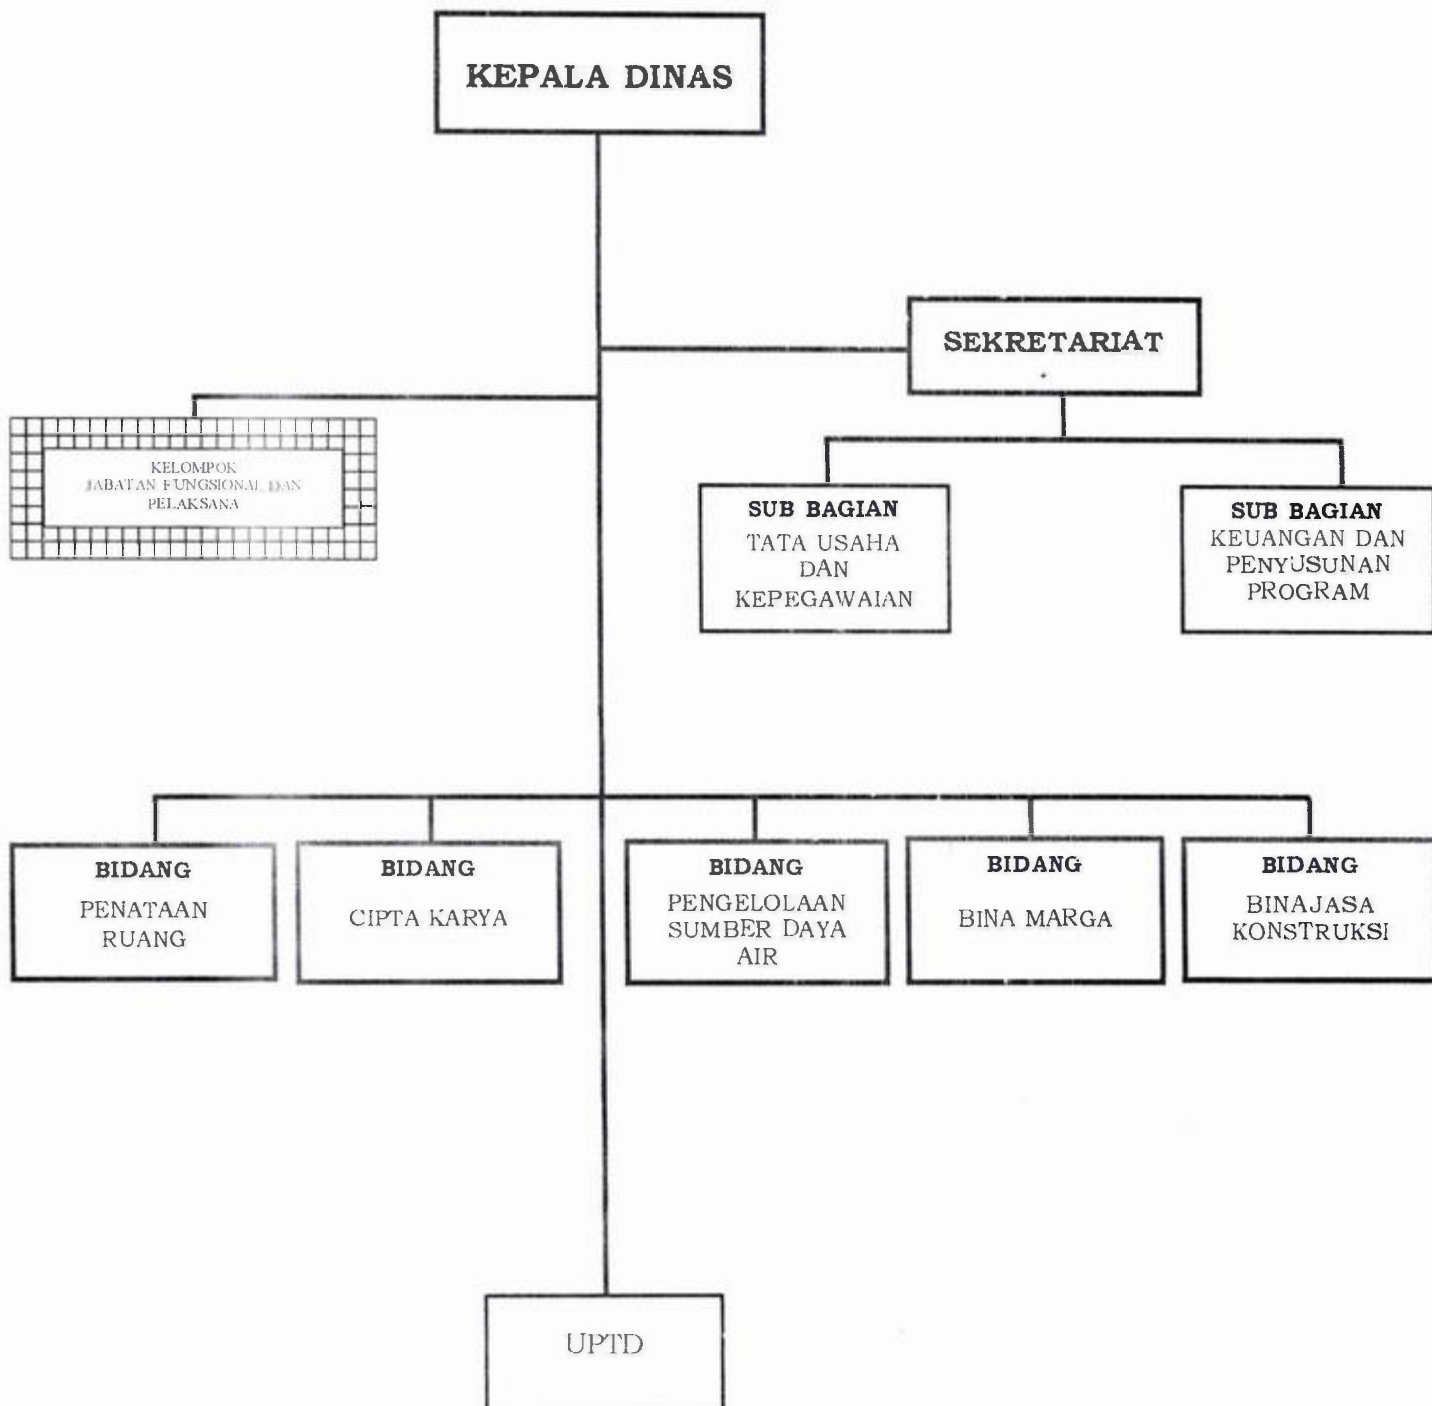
KEPALA DINAS

SEKRETARIAT

KELOMPOK JABATAN FUNGSIONAL DAN PELAKSANA

SUB BAGIAN
TATA USAHA DAN KEPEGAWAIAN

SUB BAGIAN
KEUANGAN DAN PENYUSUNAN PROGRAM

BIDANG
PENATAAN RUANG

BIDANG
CIPTA KARYA

BIDANG
PENGELOLAAN SUMBER DAYA AIR

BIDANG
BINA MARGA

BIDANG
BINAJASA KONSTRUKSI

UPTD